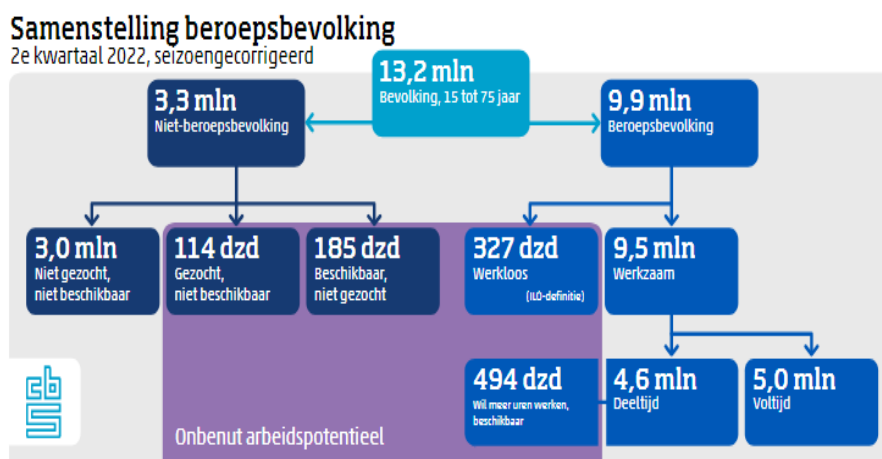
Samenstelling beroepsbevolking
2e kwartaal 2022, seizoengecorrigeerd

13,2 mln
Bevolking, 15 tot 75 jaar

3,3 mln
Niet-beroepsbevolking

9,9 mln
Beroepsbevolking

3,0 mln
Niet gezocht, niet beschikbaar

114 dzd
Gezocht, niet beschikbaar

185 dzd
Beschikbaar, niet gezocht

327 dzd
Werkloos
(ILO-definitie)

9,5 mln
Werkzaam

494 dzd
Wil meer uren werken, beschikbaar

4,6 mln
Deeltijd

5,0 mln
Voltijd

Onbenut arbeidspotentieel

cbs